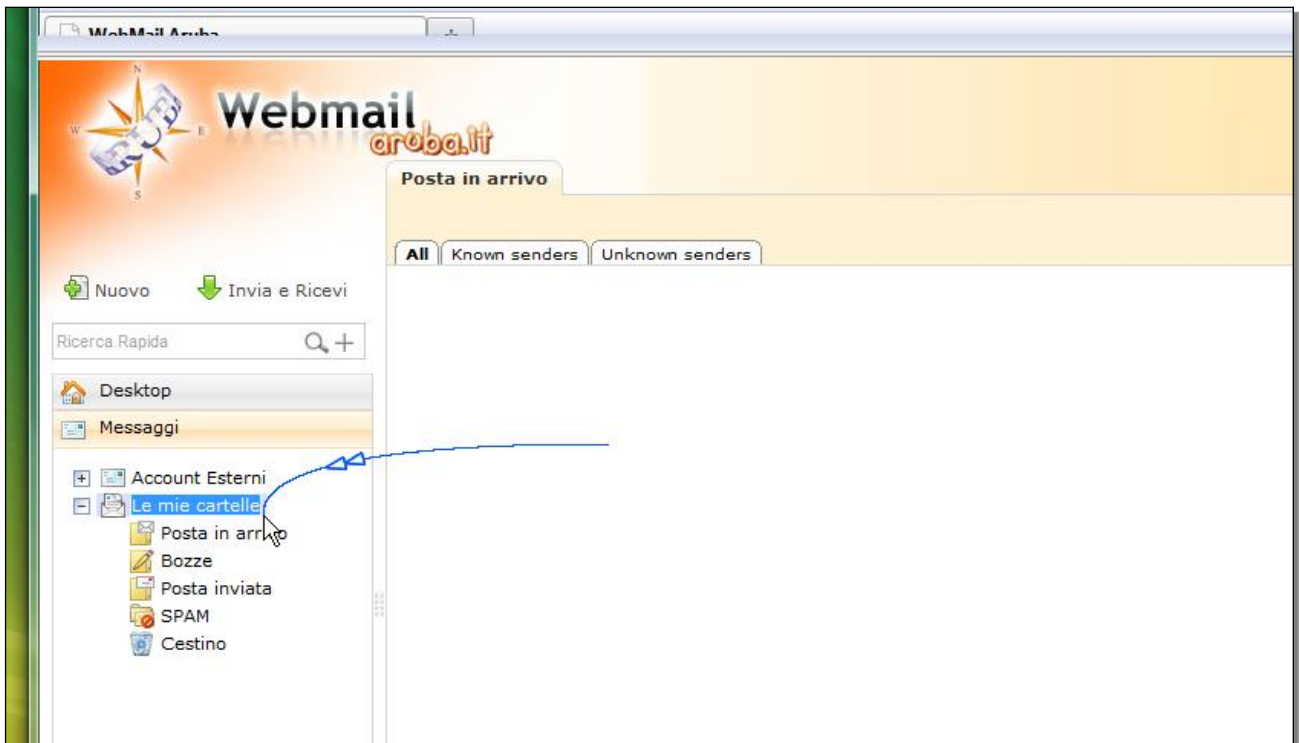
WebMail Aruba

+

N
W
E
S

Webmail
aruba.it

Posta in arrivo

All
Known senders
Unknown senders

Nuovo
Invia e Ricevi

Ricerca Rapida

Desktop
Messaggi

Account Esterni
Le mie cartelle
Posta in arrivo
Bozze
Posta inviata
SPAM
Cestino